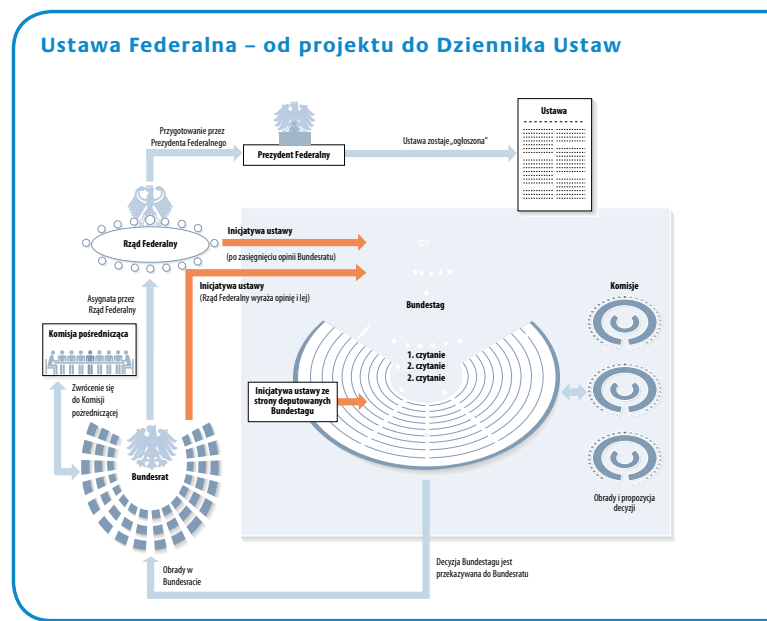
Ustawa Federalna – od projektu do Dziennika Ustaw

Przygotowanie przez Prezydenta Federalnego

Prezydent Federalny

Ustawa zostaje „ogłoszona"

Ustawa

Rząd Federalny

Inicjatywa ustawy

(po zasięgnięciu opinii Bundesratu)

Inicjatywa ustawy

(Rząd Federalny wyraża opinię i lej)

Bundestag

Komisje

Asygnata przez Rząd Federalny

Komisja pośrednicząca

Zwrócenie się do Komisji pośredniczącej

1. czytanie
2. czytanie
3. czytanie

Inicjatywa ustawy ze strony deputowanych Bundestagu

Bundesrat

Obrady i propozycja decyzji

Obrady w Bundesracie

Decyzja Bundestagu jest przekazywana do Bundesratu